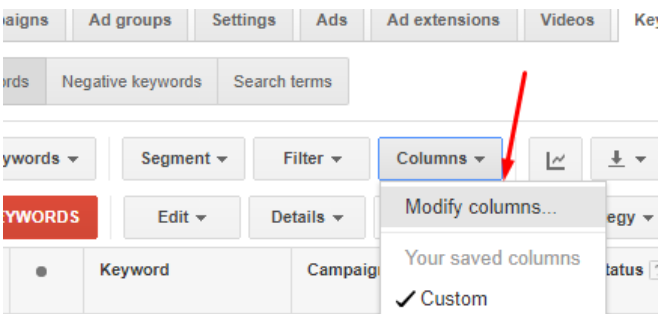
aigns | Ad groups | Settings | Ads | Ad extensions | Videos | Ke

rds | Negative keywords | Search terms

ywords ▾ | Segment ▾ | Filter ▾ | Columns ▾

YWORDS | Edit ▾ | Details ▾ | egy ▾

Keyword | Campaig | tatus

Modify columns...

Your saved columns

✓ Custom